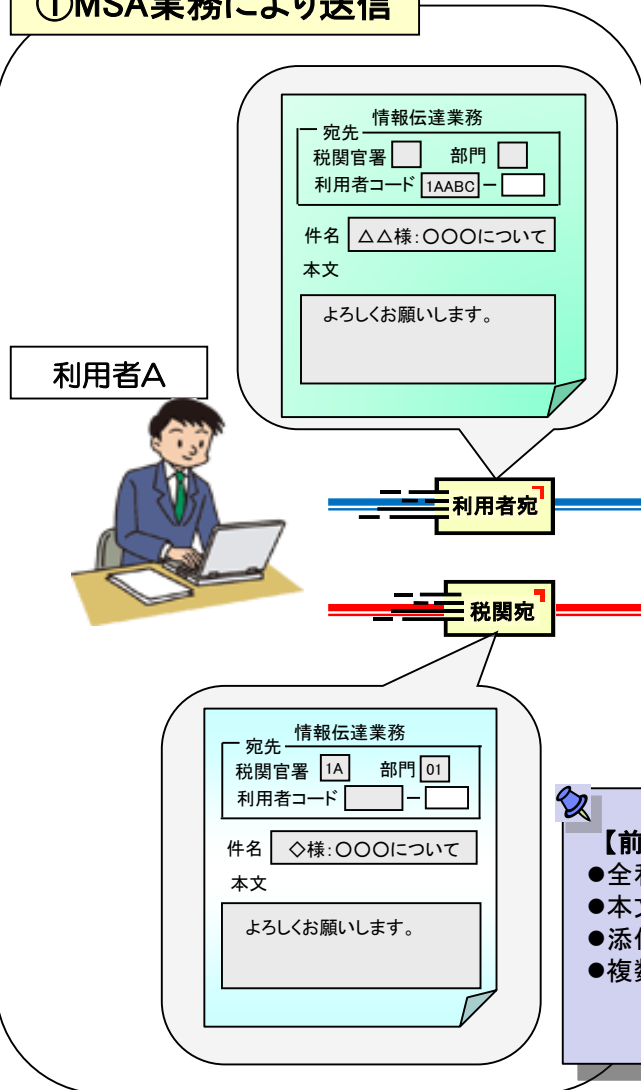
①MSA業務により送信

情報伝達業務
宛先
税関官署 部門
利用者コード 1AABC －
件名 △△様：○○○について
本文
よろしくお願いします。

利用者A

利用者宛

税関宛

情報伝達業務
宛先
税関官署 1A 部門 01
利用者コード －
件名 ◇様：○○○について
本文
よろしくお願いします。

【前
●全
●本
●添
●複